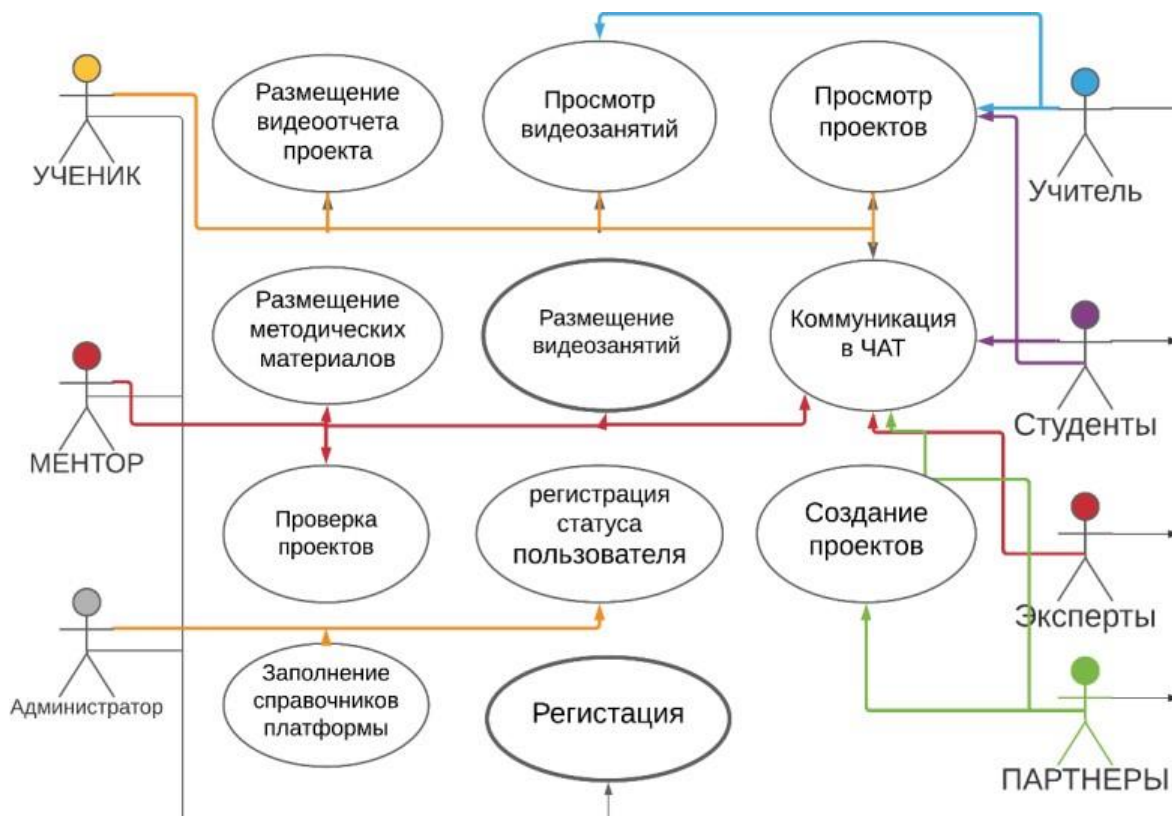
УЧЕНИК

Размещение видеоотчета проекта

Просмотр видеозанятий

Просмотр проектов

Учитель

Размещение методических материалов

Размещение видеозанятий

Коммуникация в ЧАТ

Студенты

МЕНТОР

Проверка проектов

регистрация статуса пользователя

Создание проектов

Эксперты

Администратор

Заполнение справочников платформы

Регистация

ПАРТНЕРЫ